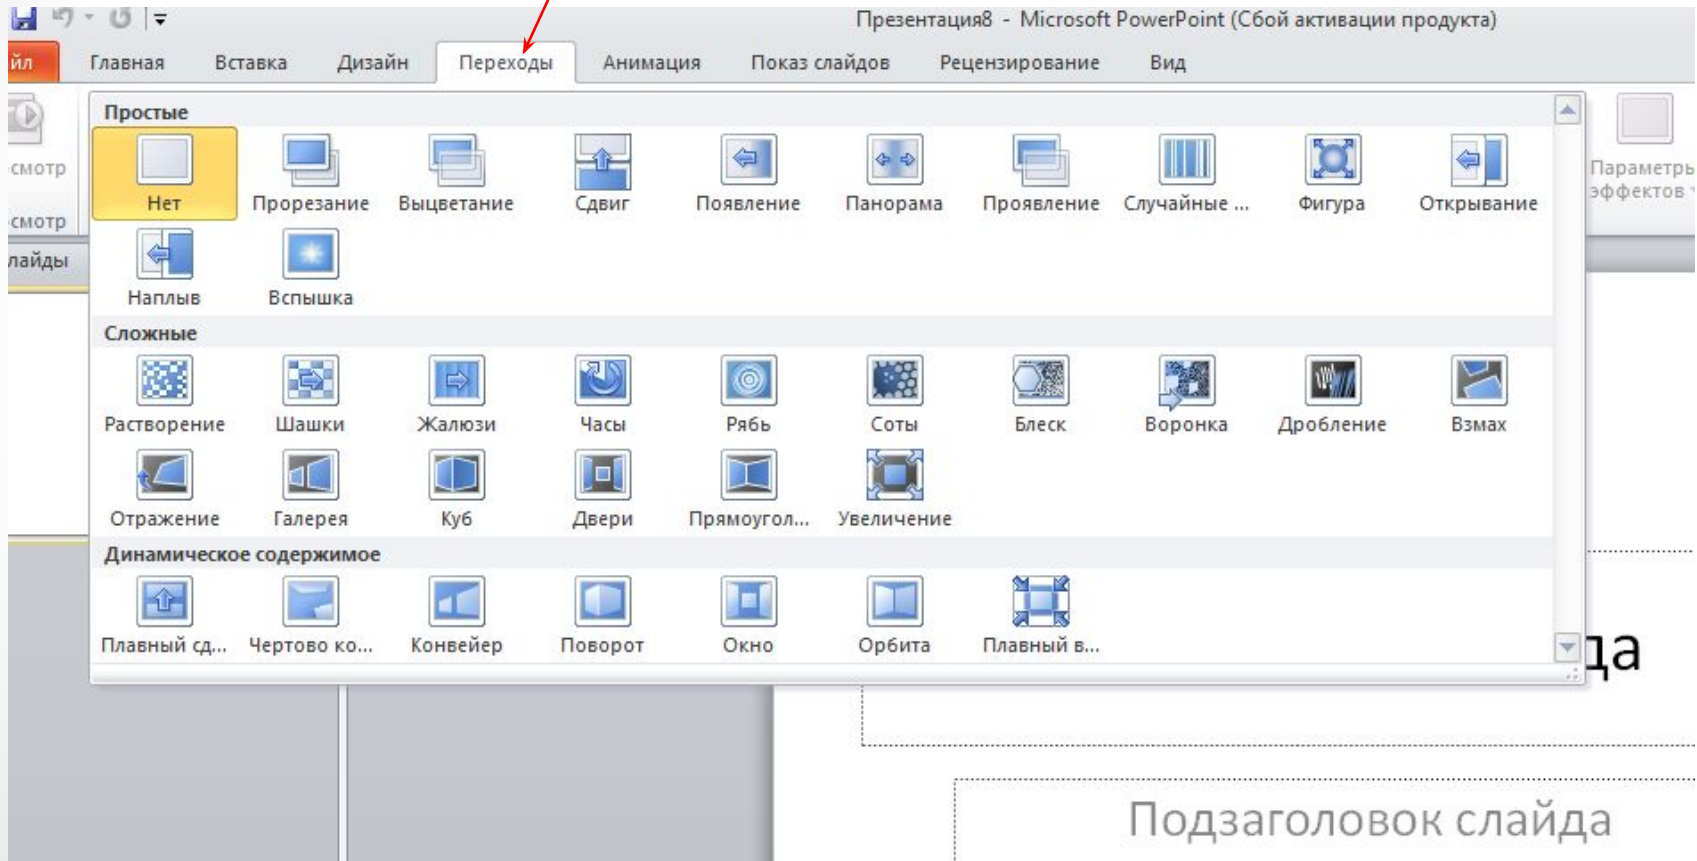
Презентация8 - Microsoft PowerPoint (Сбой активации продукта)

йл Главная Вставка Дизайн Переходы Анимация Показ слайдов Рецензирование Вид

смотр
смотр
лайды

Простые

Нет Прорезание Выцветание Сдвиг Появление Панорама Проявление Случайные ... Фигура Открывание
Наплыв Вспышка

Сложные

Растворение Шашки Жалюзи Часы Рябь Соты Блеск Воронка Дробление Взмах
Отражение Галерея Куб Двери Прямоугол... Увеличение

Динамическое содержимое

Плавный сд... Чертово ко... Конвейер Поворот Окно Орбита Плавный в...

Параметры эффектов

да

Подзаголовок слайда